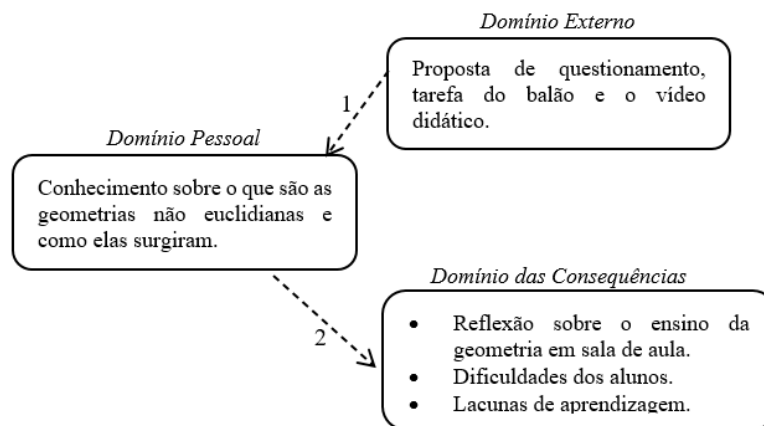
Domínio Externo

Proposta de questionamento, tarefa do balão e o vídeo didático.

1

Domínio Pessoal

Conhecimento sobre o que são as geometrias não euclidianas e como elas surgiram.

Domínio das Consequências

2

- Reflexão sobre o ensino da geometria em sala de aula.
- Dificuldades dos alunos.
- Lacunas de aprendizagem.